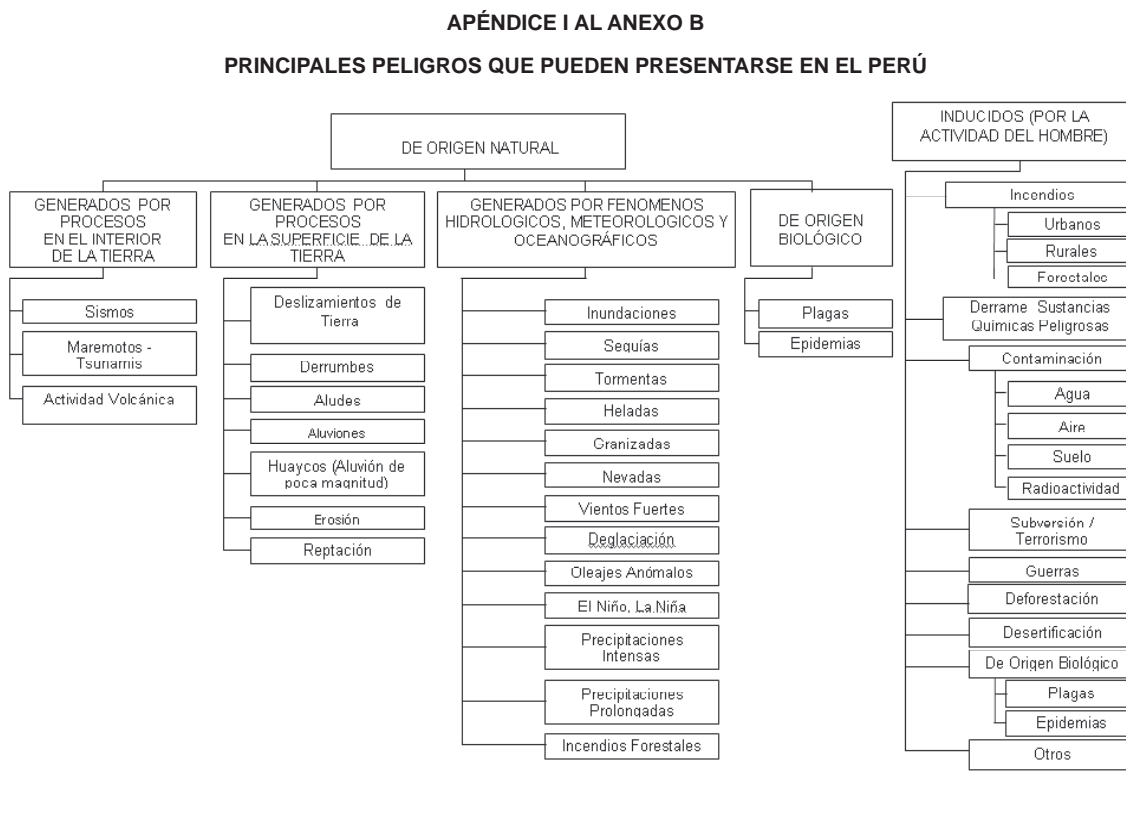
APÉNDICE I AL ANEXO B

PRINCIPALES PELIGROS QUE PUEDEN PRESENTARSE EN EL PERÚ

DE ORIGEN NATURAL

GENERADOS POR PROCESOS EN EL INTERIOR DE LA TIERRA

Sismos

Maremotos - Tsunamis

Actividad Volcánica

GENERADOS POR PROCESOS EN LA SUPERFICIE DE LA TIERRA

Deslizamientos de Tierra

Derrumbes

Aludes

Aluviones

Huaycos (Aluvión de poca magnitud)

Erosión

Reptación

GENERADOS POR FENOMENOS HIDROLOGICOS, METEOROLOGICOS Y OCEANOGRÁFICOS

Inundaciones

Sequías

Tormentas

Heladas

Granizadas

Nevadas

Vientos Fuertes

Deglaciación

Oleajes Anómalos

El Niño, La Niña

Precipitaciones Intensas

Precipitaciones Prolongadas

Incendios Forestales

DE ORIGEN BIOLÓGICO

Plagas

Epidemias

INDUCIDOS (POR LA ACTIVIDAD DEL HOMBRE)

Incendios

Urbanos

Rurales

Forestales

Derrame Sustancias Químicas Peligrosas

Contaminación

Agua

Aire

Suelo

Radioactividad

Subversión / Terrorismo

Guerras

Deforestación

Desertificación

De Origen Biológico

Plagas

Epidemias

Otros